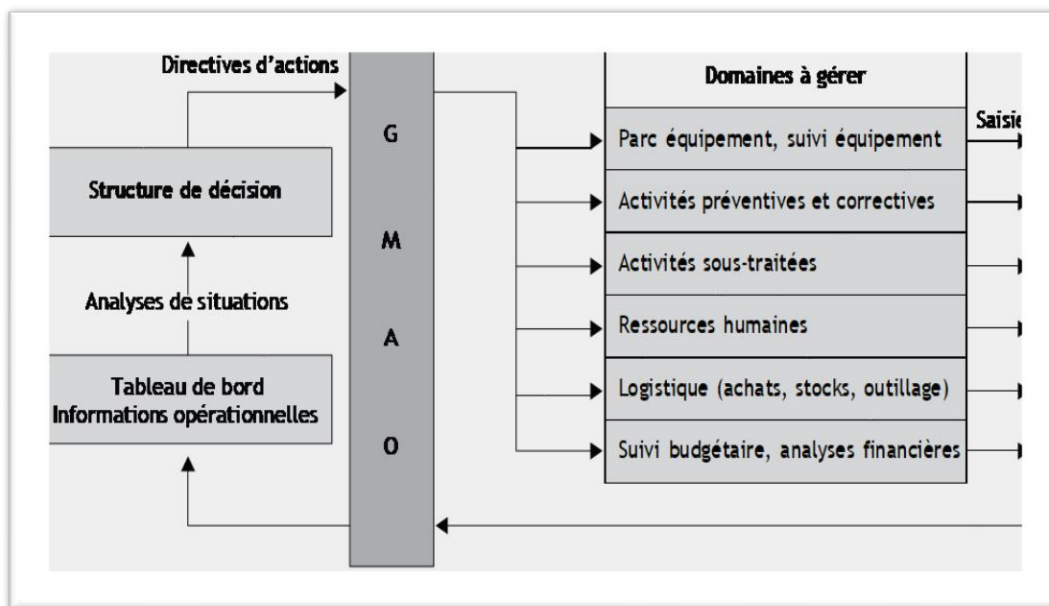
Directives d'actions

Structure de décision

Analyses de situations

Tableau de bord
Informations opérationnelles

G
M
A
O

Domaines à gérer

Parc équipement, suivi équipement

Activités préventives et correctives

Activités sous-traitées

Ressources humaines

Logistique (achats, stocks, outillage)

Suivi budgétaire, analyses financières

Saisie